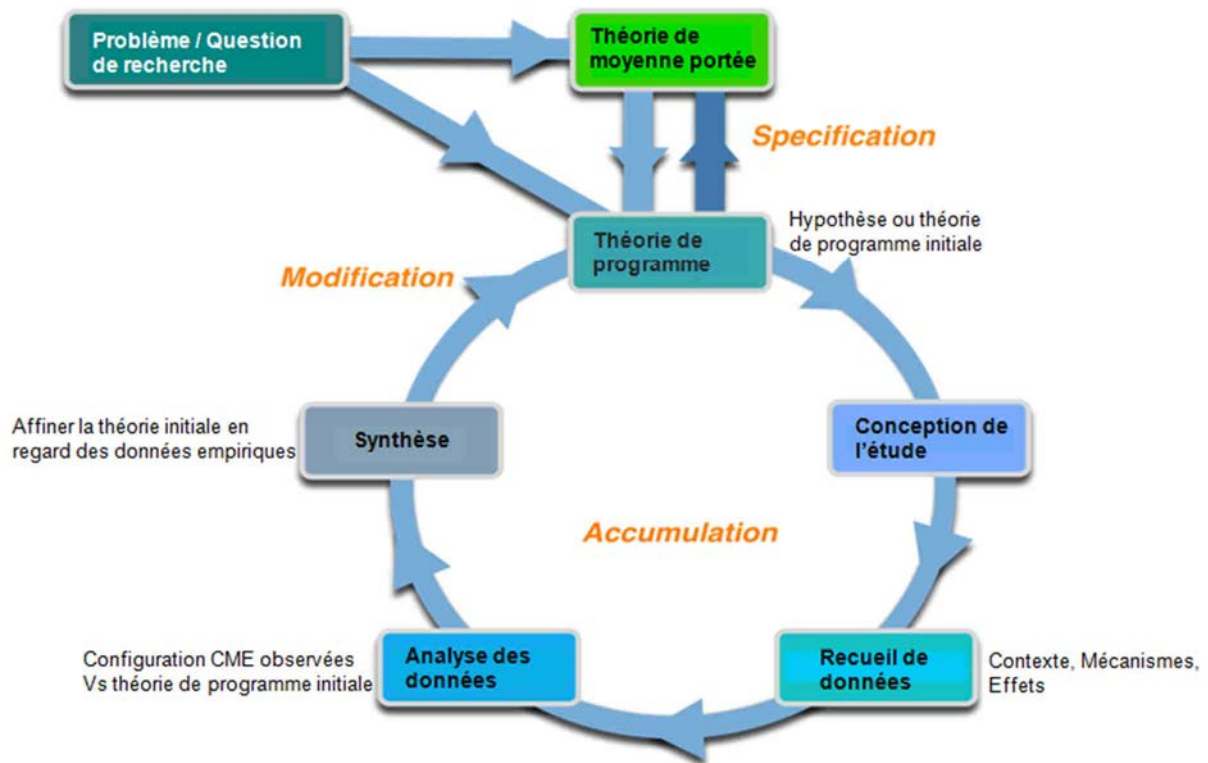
Problème / Question de recherche

Théorie de moyenne portée

Specification

Théorie de programme

Hypothèse ou théorie de programme initiale

Modification

Affiner la théorie initiale en regard des données empiriques

Synthèse

Conception de l'étude

Accumulation

Configuration CME observées Vs théorie de programme initiale

Analyse des données

Recueil de données

Contexte, Mécanismes, Effets